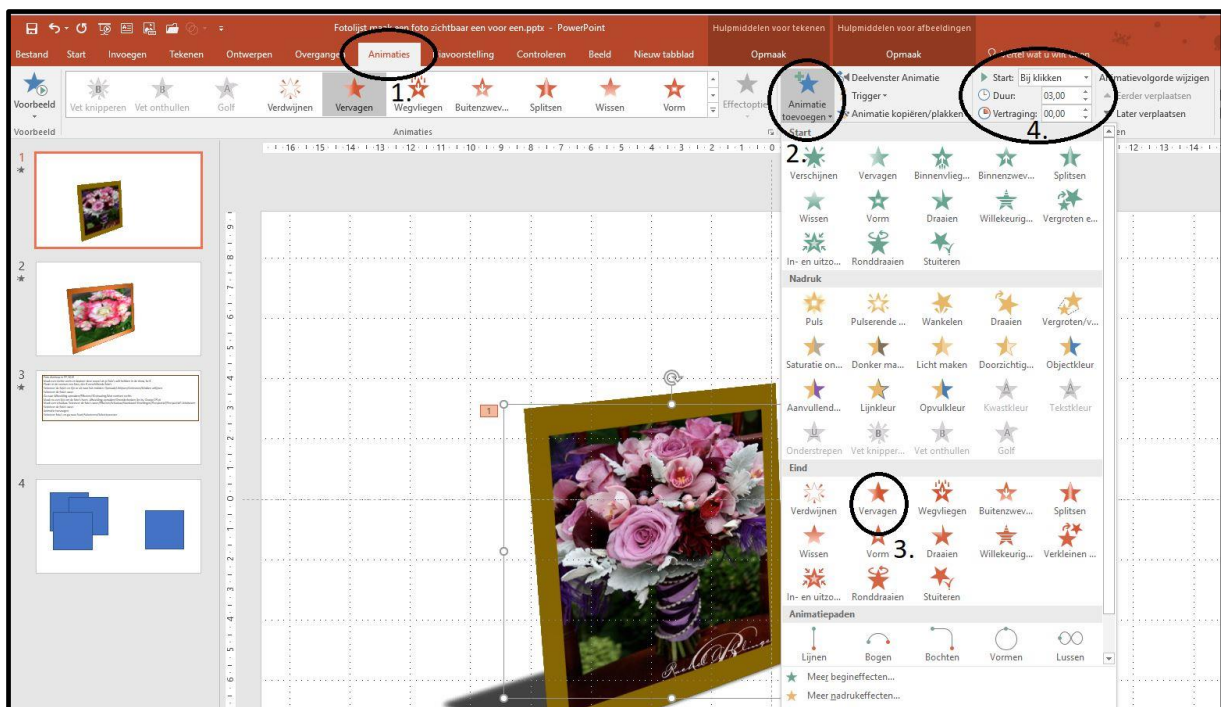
Fotolijst maak een foto zichtbaar een voor een.pptx - PowerPoint

Hulpmiddelen voor tekenen

Hulpmiddelen voor afbeeldingen

Bestand Start Invoegen Tekenen Ontwerpen Overgangen Animaties Diavoorstelling Controleren Beeld Nieuw tabblad Opmaak Opmaak Vertel wat u wilt doen

Voorbeeld

Vet knipperen Vet onthullen Golf Verdwijnen Vervagen Wegvliegen Buitenzwev... Splitsen Wissen Vorm

1.

Effectopties

Animatie toevoegen

Deelvenster Animatie

Trigger

Animatie kopiëren/plakken

Start: Bij klikken

Duur: 03,00

Vertraging: 00,00

4.

Animatievolgorde wijzigen

Eerder verplaatsen

Later verplaatsen

Voorbeeld

Animaties

Start

2.

Verschijnen Vervagen Binnenvlieg... Binnenzwev... Splitsen

Wissen Vorm Draaien Willekeurig... Vergroten e...

In- en uitzo... Ronddraaien Stuiteren

Nadruk

Puls Pulserende ... Wankelen Draaien Vergroten/v...

Saturatie on... Donker ma... Licht maken Doorzichtig... Objectkleur

Aanvullend... Lijnkleur Opvulkleur Kwastkleur Tekstkleur

Onderstrepen Vet knipper... Vet onthullen Golf

Eind

Verdwijnen Vervagen Wegvliegen Buitenzwev... Splitsen

Wissen Vorm 3. Draaien Willekeurig... Verkleinen ...

In- en uitzo... Ronddraaien Stuiteren

Animatiepaden

Lijnen Bogen Bochten Vormen Lussen

Meer begineffecten...

Meer nadrukeffecten...

1

2

3

4